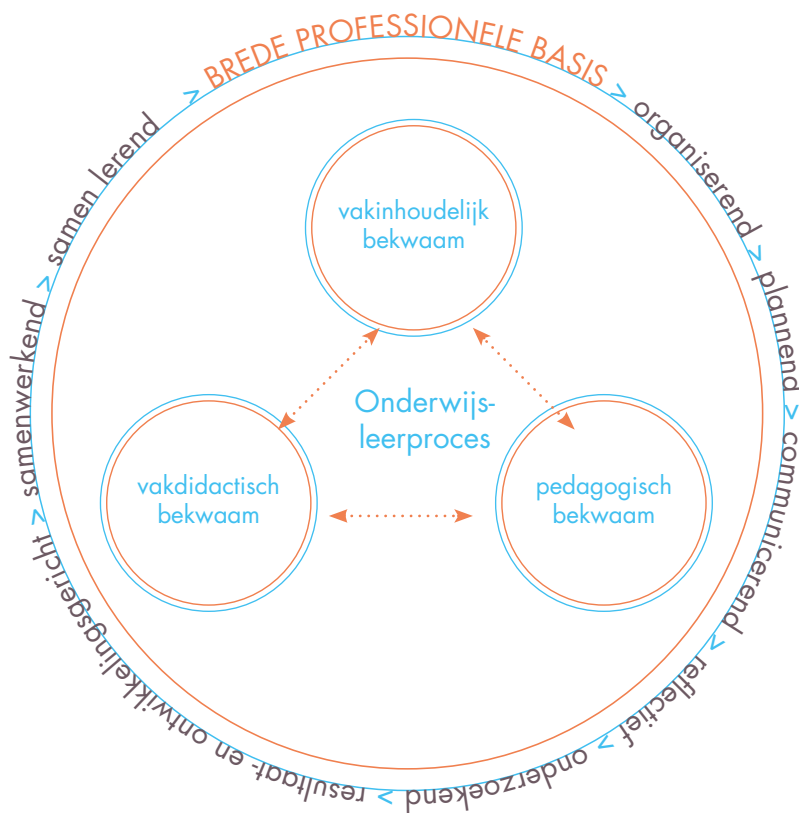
BREDE PROFESSIONELE BASIS > organiserend > plannend > communicerend > reflectief > onderzoekend > resultaat- en ontwikkelingsgericht > samenwerkend > samen lerend >

vakinhoudelijk bekwaam

Onderwijs-leerproces

vakdidactisch bekwaam

pedagogisch bekwaam